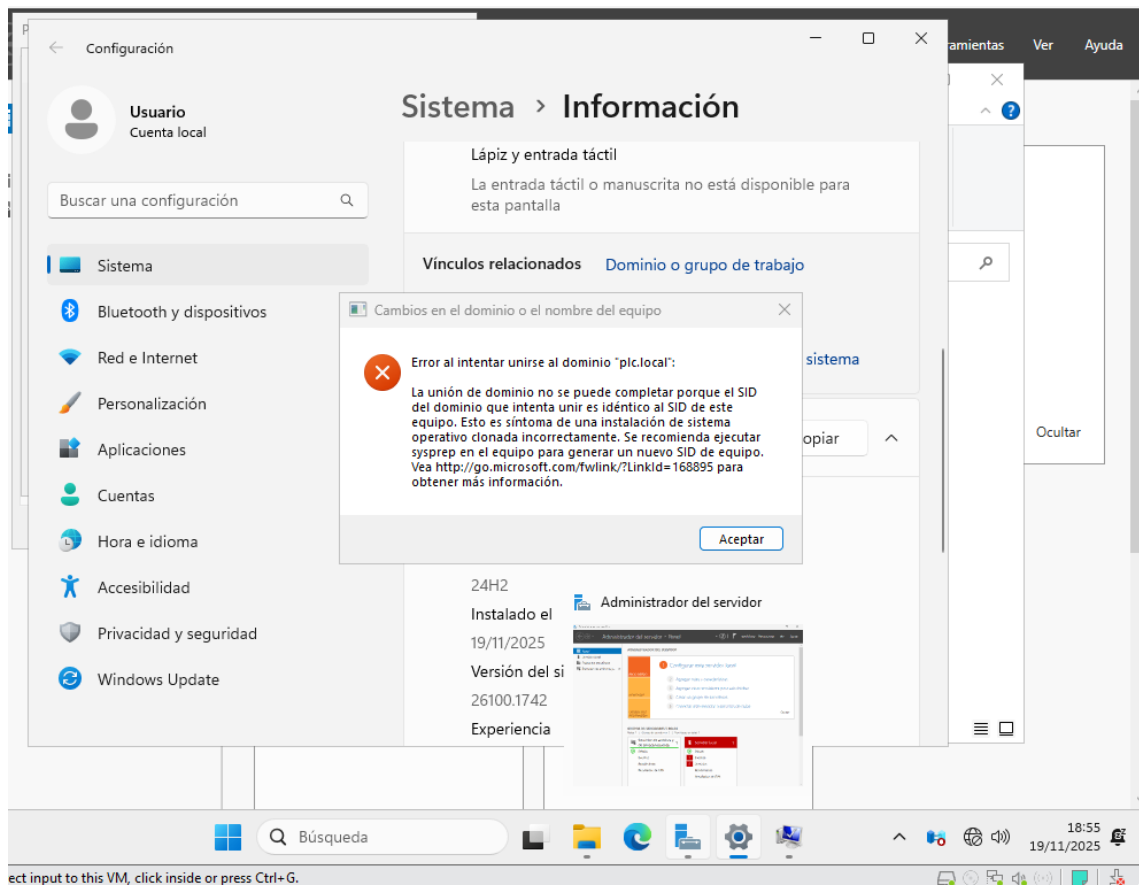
Configuración

Usuario
Cuenta local

Buscar una configuración

Sistema
Bluetooth y dispositivos
Red e Internet
Personalización
Aplicaciones
Cuentas
Hora e idioma
Accesibilidad
Privacidad y seguridad
Windows Update

Sistema › Información

Lápiz y entrada táctil
La entrada táctil o manuscrita no está disponible para esta pantalla

Vínculos relacionados Dominio o grupo de trabajo

sistema

opiar

24H2
Instalado el
19/11/2025
Versión del si
26100.1742
Experiencia

Cambios en el dominio o el nombre del equipo

Error al intentar unirse al dominio "plc.local":

La unión de dominio no se puede completar porque el SID del dominio que intenta unir es idéntico al SID de este equipo. Esto es síntoma de una instalación de sistema operativo clonada incorrectamente. Se recomienda ejecutar sysprep en el equipo para generar un nuevo SID de equipo. Vea http://go.microsoft.com/fwlink/?LinkId=168895 para obtener más información.

Aceptar

Administrador del servidor

ramientas Ver Ayuda

Ocultar

Búsqueda

18:55
19/11/2025

ect input to this VM, click inside or press Ctrl+G.